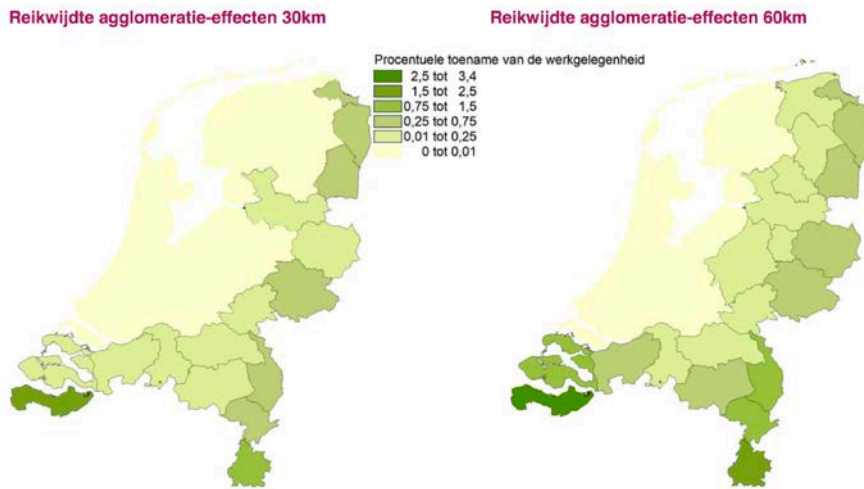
Reikwijdte agglomeratie-effecten 30km

Reikwijdte agglomeratie-effecten 60km

Procentuele toename van de werkgelegenheid

| |
|---|
| 2,5 tot 3,4 |
| 1,5 tot 2,5 |
| 0,75 tot 1,5 |
| 0,25 tot 0,75 |
| 0,01 tot 0,25 |
| 0 tot 0,01 |